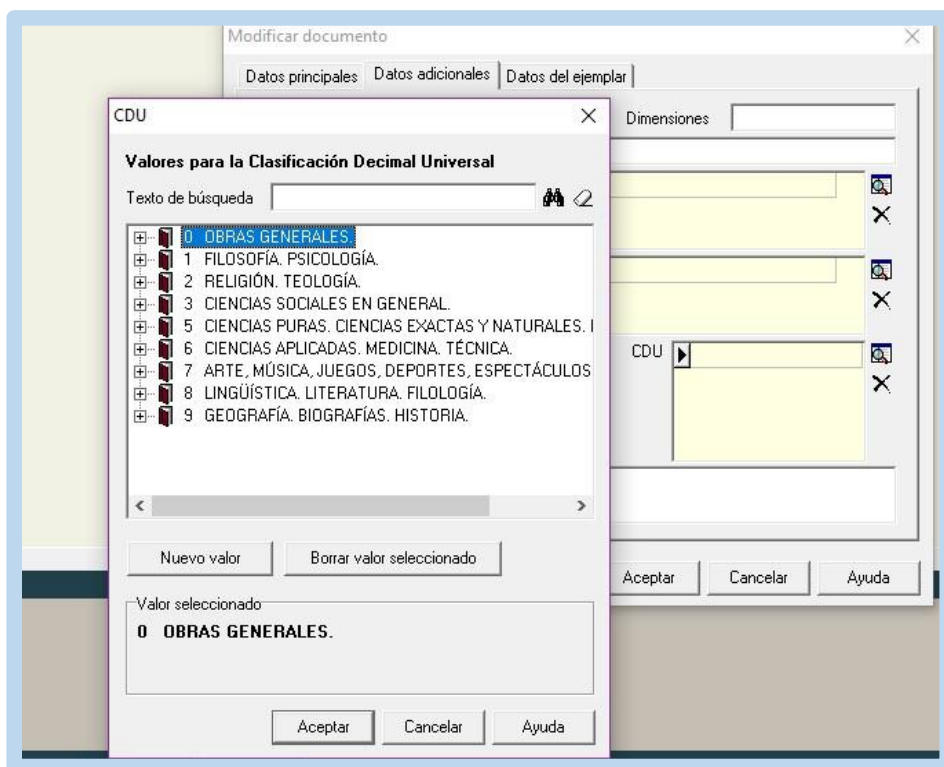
Modificar documento

Datos principales | Datos adicionales | Datos del ejemplar

Dimensiones

CDU

CDU

Valores para la Clasificación Decimal Universal

Texto de búsqueda

0 OBRAS GENERALES.
1 FILOSOFÍA. PSICOLOGÍA.
2 RELIGIÓN. TEOLOGÍA.
3 CIENCIAS SOCIALES EN GENERAL.
5 CIENCIAS PURAS. CIENCIAS EXACTAS Y NATURALES. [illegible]
6 CIENCIAS APLICADAS. MEDICINA. TÉCNICA.
7 ARTE, MÚSICA, JUEGOS, DEPORTES, ESPECTÁCULOS
8 LINGÜÍSTICA. LITERATURA. FILOLOGÍA.
9 GEOGRAFÍA. BIOGRAFÍAS. HISTORIA.

Nuevo valor | Borrar valor seleccionado

Valor seleccionado
0 OBRAS GENERALES.

Aceptar | Cancelar | Ayuda

Aceptar | Cancelar | Ayuda